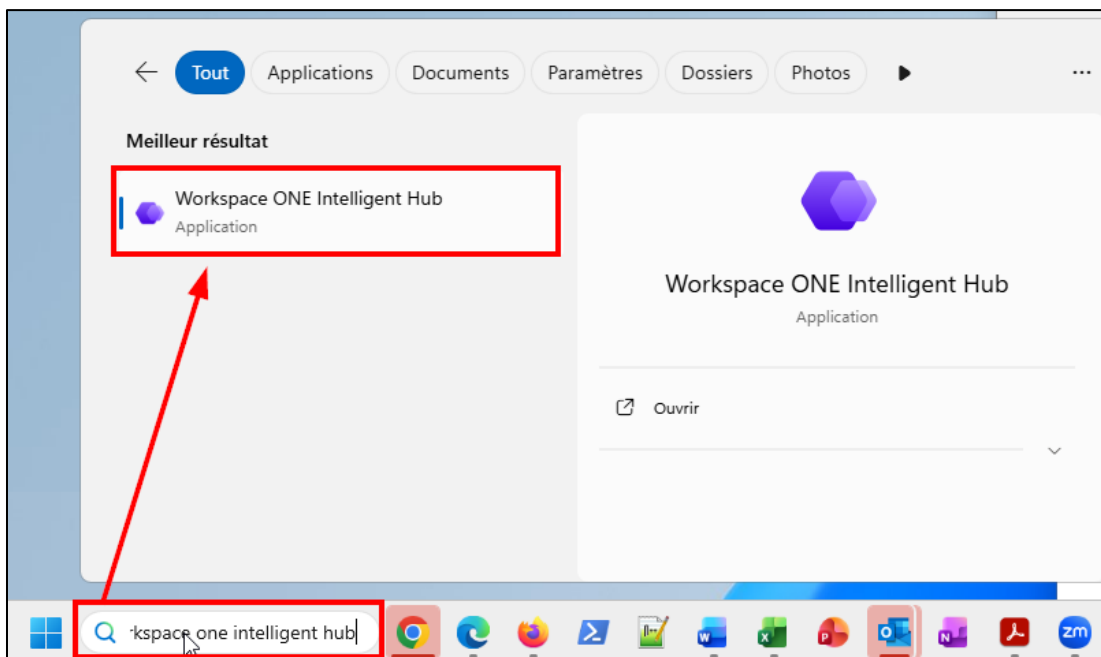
Tout Applications Documents Paramètres Dossiers Photos ...

Meilleur résultat

Workspace ONE Intelligent Hub
Application

Workspace ONE Intelligent Hub
Application

Ouvrir

'kspace one intelligent hub